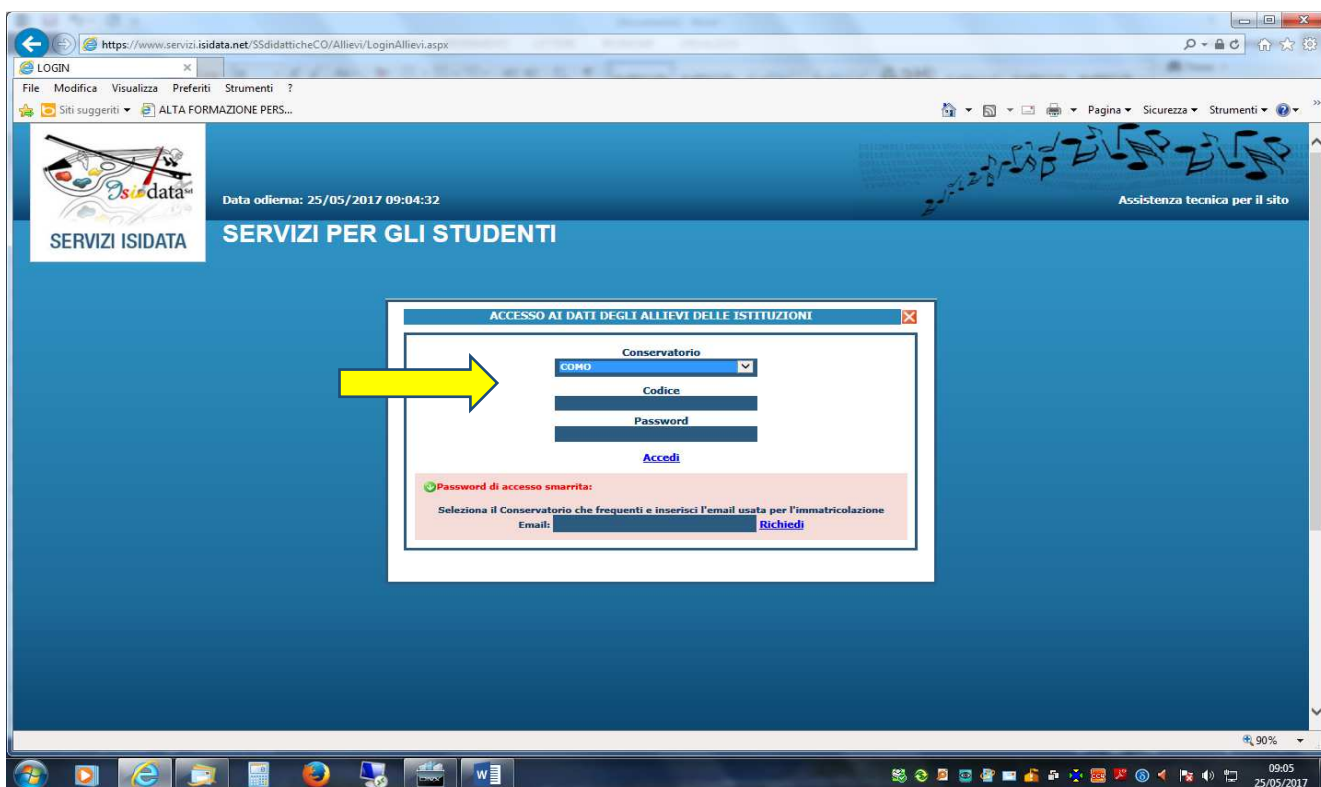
https://www.servizi.isidata.net/SSdidatticheCO/Allievi/LoginAllievi.aspx

LOGIN ×

File Modifica Visualizza Preferiti Strumenti ?

Siti suggeriti ▾ ALTA FORMAZIONE PERS...

Pagina ▾ Sicurezza ▾ Strumenti ▾

Isidata srl

SERVIZI ISIDATA

Data odierna: 25/05/2017 09:04:32

Assistenza tecnica per il sito

SERVIZI PER GLI STUDENTI

ACCESSO AI DATI DEGLI ALLIEVI DELLE ISTITUZIONI

Conservatorio

COMO

Codice

Password

Accedi

Password di accesso smarrita:

Seleziona il Conservatorio che frequenti e inserisci l'email usata per l'immatricolazione

Email: Richiedi

90%

09:05
25/05/2017